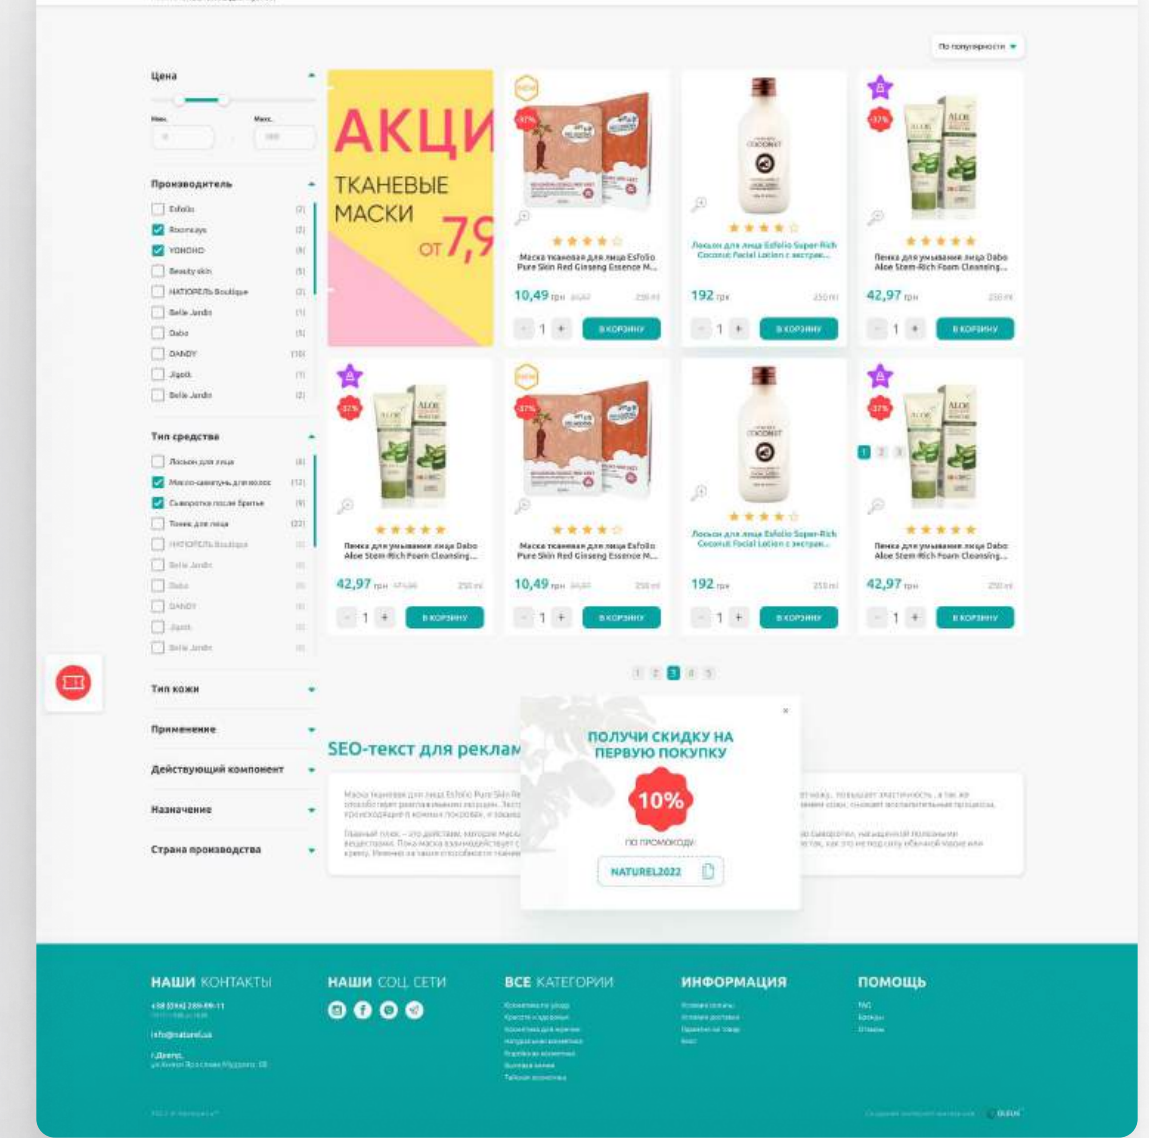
По популярности

Цена

Мин. Макс.

Производитель

Esfolio (2)
Roomays (2)
YOHOHO (8)
Beauty skin (5)
НАТЮРЕЛЬ Boutique (2)
Belle Jardin (1)
Dabo (5)
DANDY (10)
Jigott (1)
Belle Jardin (2)

Тип средства

Лосьон для лица (8)
Масло-сыворотка для волос (12)
Сыворотка после бритья (9)
Тоник для лица (22)
НАТЮРЕЛЬ Boutique
Belle Jardin
Dabo
DANDY
Jigott
Belle Jardin

Тип кожи

Применение

Действующий компонент

Назначение

Страна производства

АКЦИ
ТКАНЕВЫЕ МАСКИ
от 7,9

NEW
-37%
Маска тканевая для лица Esfolio Pure Skin Red Ginseng Essence M...
10,49 грн
В КОРЗИНУ

Лосьон для лица Esfolio Super-Rich Coconut Facial Lotion с экстрак...
192 грн 250 ml
В КОРЗИНУ

-37%
Пенка для умывания лица Dabo Aloe Stem-Rich Foam Cleansing...
42,97 грн 250 ml
В КОРЗИНУ

-37%
Пенка для умывания лица Dabo Aloe Stem-Rich Foam Cleansing...
42,97 грн 250 ml
В КОРЗИНУ

NEW
-37%
Маска тканевая для лица Esfolio Pure Skin Red Ginseng Essence M...
10,49 грн 250 ml
В КОРЗИНУ

Лосьон для лица Esfolio Super-Rich Coconut Facial Lotion с экстрак...
192 грн 250 ml
В КОРЗИНУ

-37%
1 2 3
Пенка для умывания лица Dabo Aloe Stem-Rich Foam Cleansing...
42,97 грн 250 ml
В КОРЗИНУ

1 2 3 4 5

SEO-текст для реклам

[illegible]

ПОЛУЧИ СКИДКУ НА ПЕРВУЮ ПОКУПКУ
10%
ПО ПРОМОКОДУ
NATUREL2022

НАШИ КОНТАКТЫ
+38 (044) 280-89-11
info@naturel.ua
г.Днепр,
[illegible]

НАШИ СОЦ СЕТИ

ВСЕ КАТЕГОРИИ
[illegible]

ИНФОРМАЦИЯ
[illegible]

ПОМОЩЬ
FAQ
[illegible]